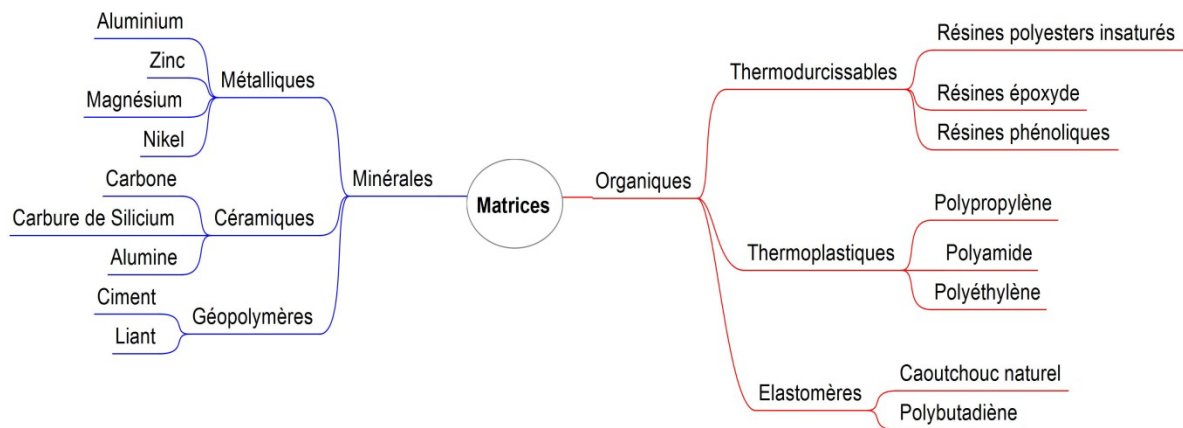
Matrices

Minérales

Métalliques
Aluminium
Zinc
Magnésium
Nikel

Céramiques
Carbone
Carbure de Silicium
Alumine

Géopolymères
Ciment
Liant

Organiques

Thermodurcissables
Résines polyesters insaturés
Résines époxyde
Résines phénoliques

Thermoplastiques
Polypropylène
Polyamide
Polyéthylène

Elastomères
Caoutchouc naturel
Polybutadiène